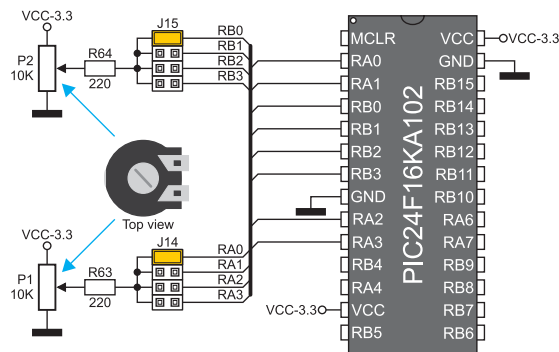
VCC-3.3

P2
10K

R64
220

J15
RB0
RB1
RB2
RB3

Top view

VCC-3.3

P1
10K

R63
220

J14
RA0
RA1
RA2
RA3

VCC-3.3

PIC24F16KA102

MCLR
RA0
RA1
RB0
RB1
RB2
RB3
GND
RA2
RA3
RB4
RA4
VCC
RB5

VCC
GND
RB15
RB14
RB13
RB12
RB11
RB10
RA6
RA7
RB9
RB8
RB7
RB6

VCC-3.3